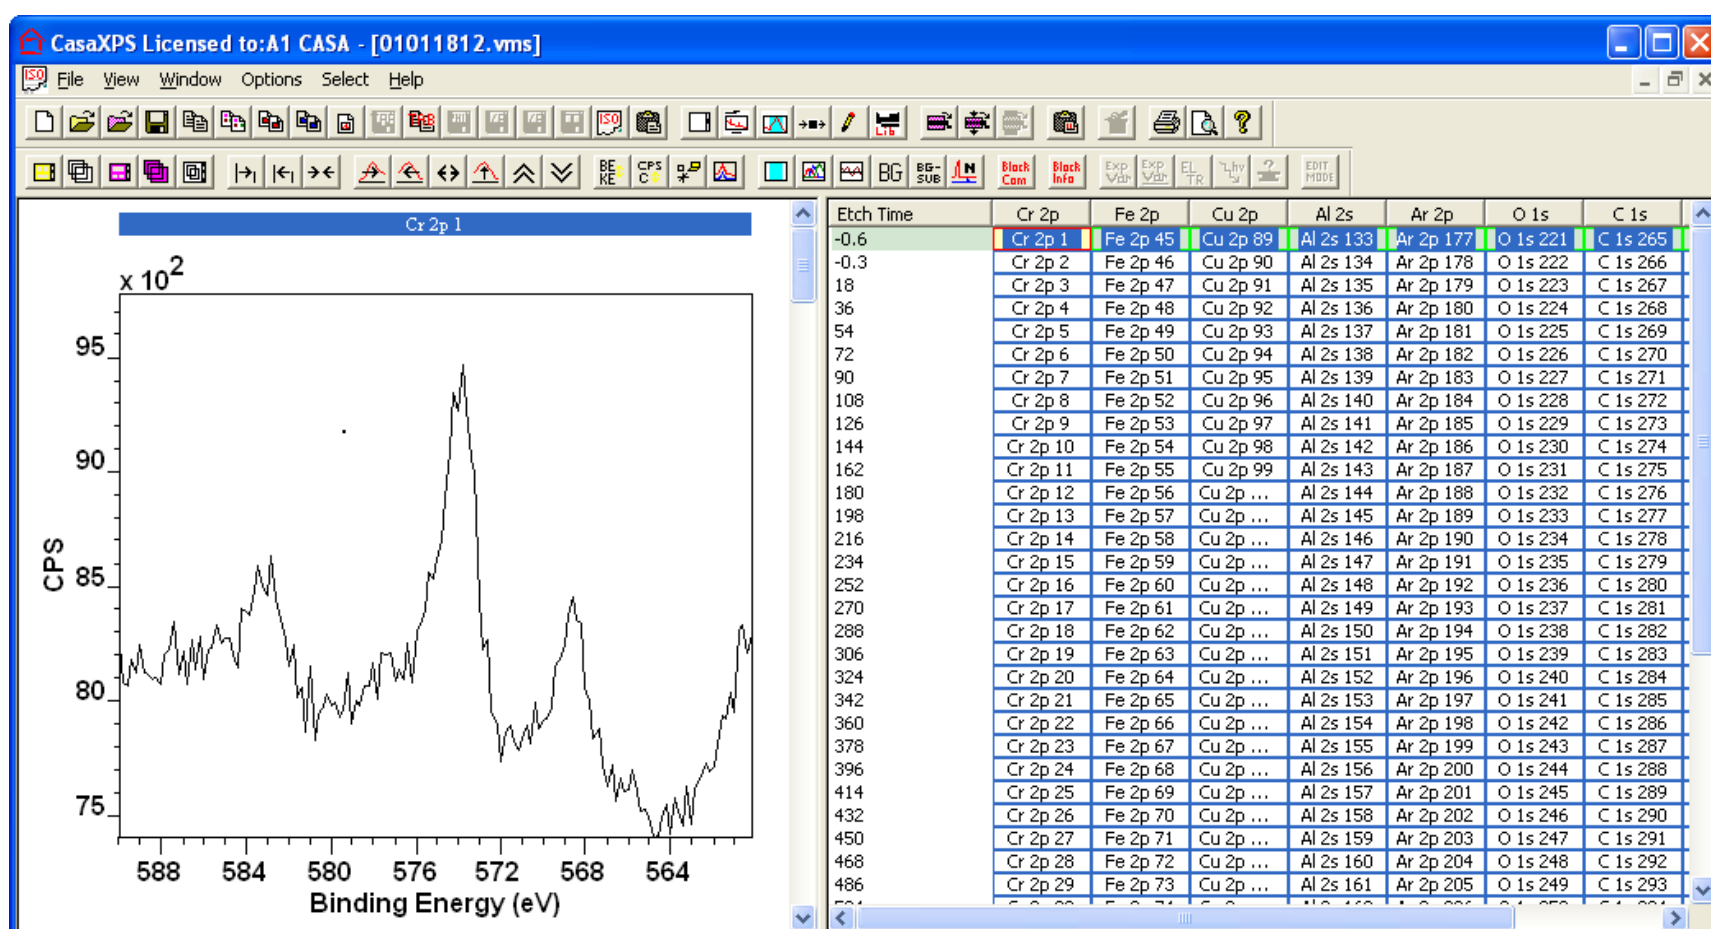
CasaXPS Licensed to:A1 CASA - [01011812.vms]

File View Window Options Select Help

Black Com Black Info EDIT MODE BG BG-SUB

Cr 2p 1

x $10^2$

95

90

85

80

75

CPS

588 584 580 576 572 568 564

Binding Energy (eV)

| Etch Time | Cr 2p | Fe 2p | Cu 2p | Al 2s | Ar 2p | O 1s | C 1s |
|---|---|---|---|---|---|---|---|
| -0.6 | Cr 2p 1 | Fe 2p 45 | Cu 2p 89 | Al 2s 133 | Ar 2p 177 | O 1s 221 | C 1s 265 |
| -0.3 | Cr 2p 2 | Fe 2p 46 | Cu 2p 90 | Al 2s 134 | Ar 2p 178 | O 1s 222 | C 1s 266 |
| 18 | Cr 2p 3 | Fe 2p 47 | Cu 2p 91 | Al 2s 135 | Ar 2p 179 | O 1s 223 | C 1s 267 |
| 36 | Cr 2p 4 | Fe 2p 48 | Cu 2p 92 | Al 2s 136 | Ar 2p 180 | O 1s 224 | C 1s 268 |
| 54 | Cr 2p 5 | Fe 2p 49 | Cu 2p 93 | Al 2s 137 | Ar 2p 181 | O 1s 225 | C 1s 269 |
| 72 | Cr 2p 6 | Fe 2p 50 | Cu 2p 94 | Al 2s 138 | Ar 2p 182 | O 1s 226 | C 1s 270 |
| 90 | Cr 2p 7 | Fe 2p 51 | Cu 2p 95 | Al 2s 139 | Ar 2p 183 | O 1s 227 | C 1s 271 |
| 108 | Cr 2p 8 | Fe 2p 52 | Cu 2p 96 | Al 2s 140 | Ar 2p 184 | O 1s 228 | C 1s 272 |
| 126 | Cr 2p 9 | Fe 2p 53 | Cu 2p 97 | Al 2s 141 | Ar 2p 185 | O 1s 229 | C 1s 273 |
| 144 | Cr 2p 10 | Fe 2p 54 | Cu 2p 98 | Al 2s 142 | Ar 2p 186 | O 1s 230 | C 1s 274 |
| 162 | Cr 2p 11 | Fe 2p 55 | Cu 2p 99 | Al 2s 143 | Ar 2p 187 | O 1s 231 | C 1s 275 |
| 180 | Cr 2p 12 | Fe 2p 56 | Cu 2p ... | Al 2s 144 | Ar 2p 188 | O 1s 232 | C 1s 276 |
| 198 | Cr 2p 13 | Fe 2p 57 | Cu 2p ... | Al 2s 145 | Ar 2p 189 | O 1s 233 | C 1s 277 |
| 216 | Cr 2p 14 | Fe 2p 58 | Cu 2p ... | Al 2s 146 | Ar 2p 190 | O 1s 234 | C 1s 278 |
| 234 | Cr 2p 15 | Fe 2p 59 | Cu 2p ... | Al 2s 147 | Ar 2p 191 | O 1s 235 | C 1s 279 |
| 252 | Cr 2p 16 | Fe 2p 60 | Cu 2p ... | Al 2s 148 | Ar 2p 192 | O 1s 236 | C 1s 280 |
| 270 | Cr 2p 17 | Fe 2p 61 | Cu 2p ... | Al 2s 149 | Ar 2p 193 | O 1s 237 | C 1s 281 |
| 288 | Cr 2p 18 | Fe 2p 62 | Cu 2p ... | Al 2s 150 | Ar 2p 194 | O 1s 238 | C 1s 282 |
| 306 | Cr 2p 19 | Fe 2p 63 | Cu 2p ... | Al 2s 151 | Ar 2p 195 | O 1s 239 | C 1s 283 |
| 324 | Cr 2p 20 | Fe 2p 64 | Cu 2p ... | Al 2s 152 | Ar 2p 196 | O 1s 240 | C 1s 284 |
| 342 | Cr 2p 21 | Fe 2p 65 | Cu 2p ... | Al 2s 153 | Ar 2p 197 | O 1s 241 | C 1s 285 |
| 360 | Cr 2p 22 | Fe 2p 66 | Cu 2p ... | Al 2s 154 | Ar 2p 198 | O 1s 242 | C 1s 286 |
| 378 | Cr 2p 23 | Fe 2p 67 | Cu 2p ... | Al 2s 155 | Ar 2p 199 | O 1s 243 | C 1s 287 |
| 396 | Cr 2p 24 | Fe 2p 68 | Cu 2p ... | Al 2s 156 | Ar 2p 200 | O 1s 244 | C 1s 288 |
| 414 | Cr 2p 25 | Fe 2p 69 | Cu 2p ... | Al 2s 157 | Ar 2p 201 | O 1s 245 | C 1s 289 |
| 432 | Cr 2p 26 | Fe 2p 70 | Cu 2p ... | Al 2s 158 | Ar 2p 202 | O 1s 246 | C 1s 290 |
| 450 | Cr 2p 27 | Fe 2p 71 | Cu 2p ... | Al 2s 159 | Ar 2p 203 | O 1s 247 | C 1s 291 |
| 468 | Cr 2p 28 | Fe 2p 72 | Cu 2p ... | Al 2s 160 | Ar 2p 204 | O 1s 248 | C 1s 292 |
| 486 | Cr 2p 29 | Fe 2p 73 | Cu 2p ... | Al 2s 161 | Ar 2p 205 | O 1s 249 | C 1s 293 |